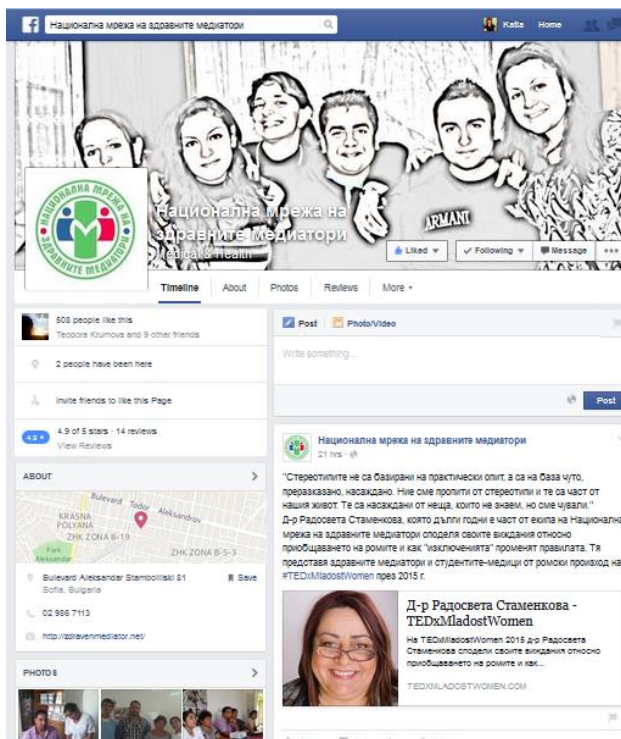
Национална мрежа на здравните медиатори

Katia Home

Национална мрежа на здравните медиатори
Medical & Health

ARMANI

Liked
Following
Message
•••

Timeline About Photos Reviews More

508 people like this
Teodora Krumova and 9 other friends

2 people have been here

Invite friends to like this Page

4.9 of 5 stars · 14 reviews
View Reviews

ABOUT

Bulevard Todor Aleksandrov
KRASNA POLYANA
ZHK ZONA B-19
ZHK ZONA B-5-3

Bulevard Aleksandar Stamboliiski 81
Sofia, Bulgaria
Save

02 986 7113

http://zdravenmediator.net/

PHOTOS

Post Photo/Video

Write something...

Post

Национална мрежа на здравните медиатори
21 hrs

"Стереотипите не са базирани на практически опит, а са на база чуто, преразказано, насаждано. Ние сме пропити от стереотипи и те са част от нашия живот. Те са насаждани от неща, които не знаем, не сме чували."
Д-р Радосвета Стаменкова, която дълги години е част от екипа на Национална мрежа на здравните медиатори споделя своите виждания относно приобщаването на ромите и как "изключенията" променят правилата. Тя представя здравните медиатори и студентите-медици от ромски произход на #TEDxMladostWomen през 2015 г.

Д-р Радосвета Стаменкова - TEDxMladostWomen
На TEDxMladostWomen 2015 д-р Радосвета Стаменкова сподели своите виждания относно приобщаването на ромите и как...
TEDXMLADOSTWOMEN.COM